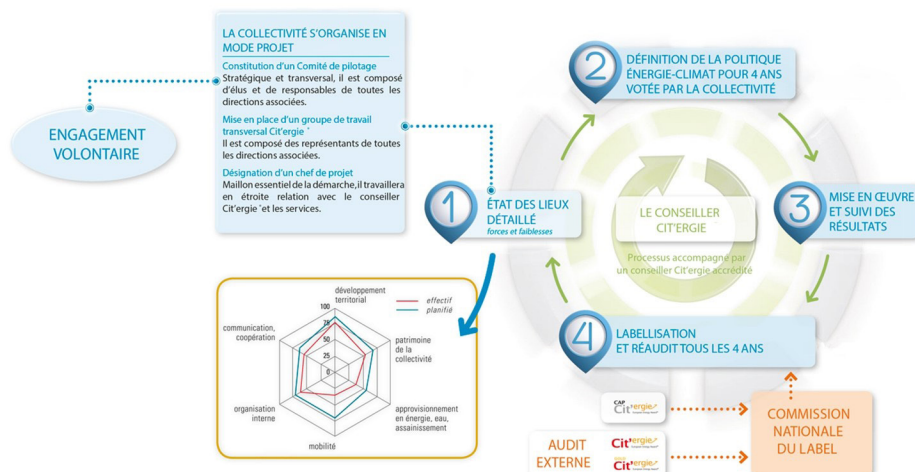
ENGAGEMENT VOLONTAIRE

LA COLLECTIVITÉ S'ORGANISE EN MODE PROJET

Constitution d'un Comité de pilotage
Stratégique et transversal, il est composé d'élus et de responsables de toutes les directions associées.

Mise en place d'un groupe de travail transversal Cit'ergie®
Il est composé des représentants de toutes les directions associées.

Désignation d'un chef de projet
Maillon essentiel de la démarche, il travaillera en étroite relation avec le conseiller Cit'ergie® et les services.

1
ÉTAT DES LIEUX DÉTAILLÉ
forces et faiblesses

2
DÉFINITION DE LA POLITIQUE ÉNERGIE-CLIMAT POUR 4 ANS VOTÉE PAR LA COLLECTIVITÉ

3
MISE EN ŒUVRE ET SUIVI DES RÉSULTATS

4
LABELLISATION ET RÉAUDIT TOUS LES 4 ANS

LE CONSEILLER CIT'ERGIE

Processus accompagné par un conseiller Cit'ergie accrédité

développement territorial
effectif
planifié
100
75
50
25
0
communication, coopération
patrimoine de la collectivité
organisation interne
approvisionnement en énergie, eau, assainissement
mobilité

CAP Cit'ergie
Cit'ergie
Cit'ergie

AUDIT EXTERNE

COMMISSION NATIONALE DU LABEL